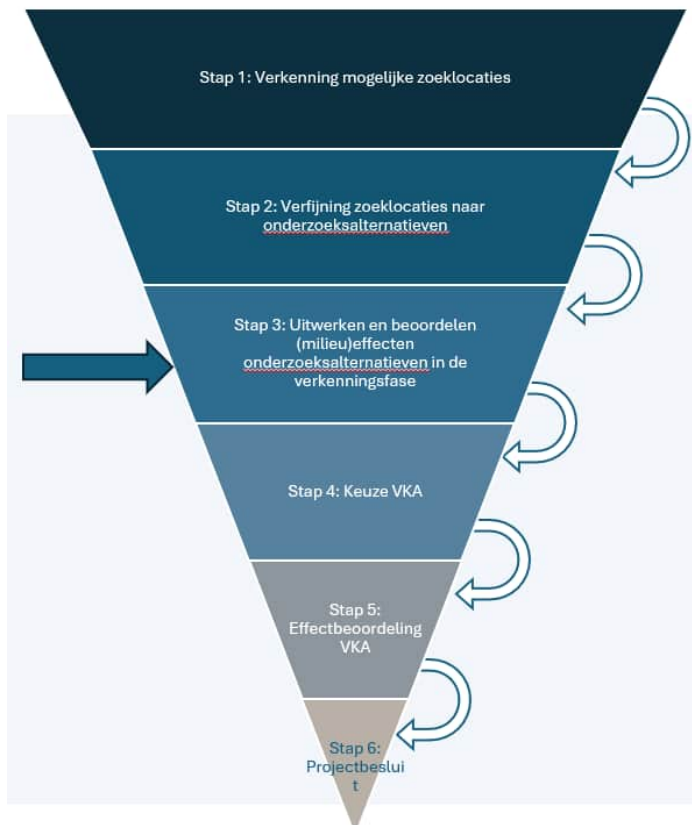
Stap 1: Verkenning mogelijke zoeklocaties

Stap 2: Verfijning zoeklocaties naar onderzoeksalternatieven

Stap 3: Uitwerken en beoordelen (milieu)effecten onderzoeksalternatieven in de verkenningsfase

Stap 4: Keuze VKA

Stap 5: Effectbeoordeling VKA

Stap 6: Projectbeslui t